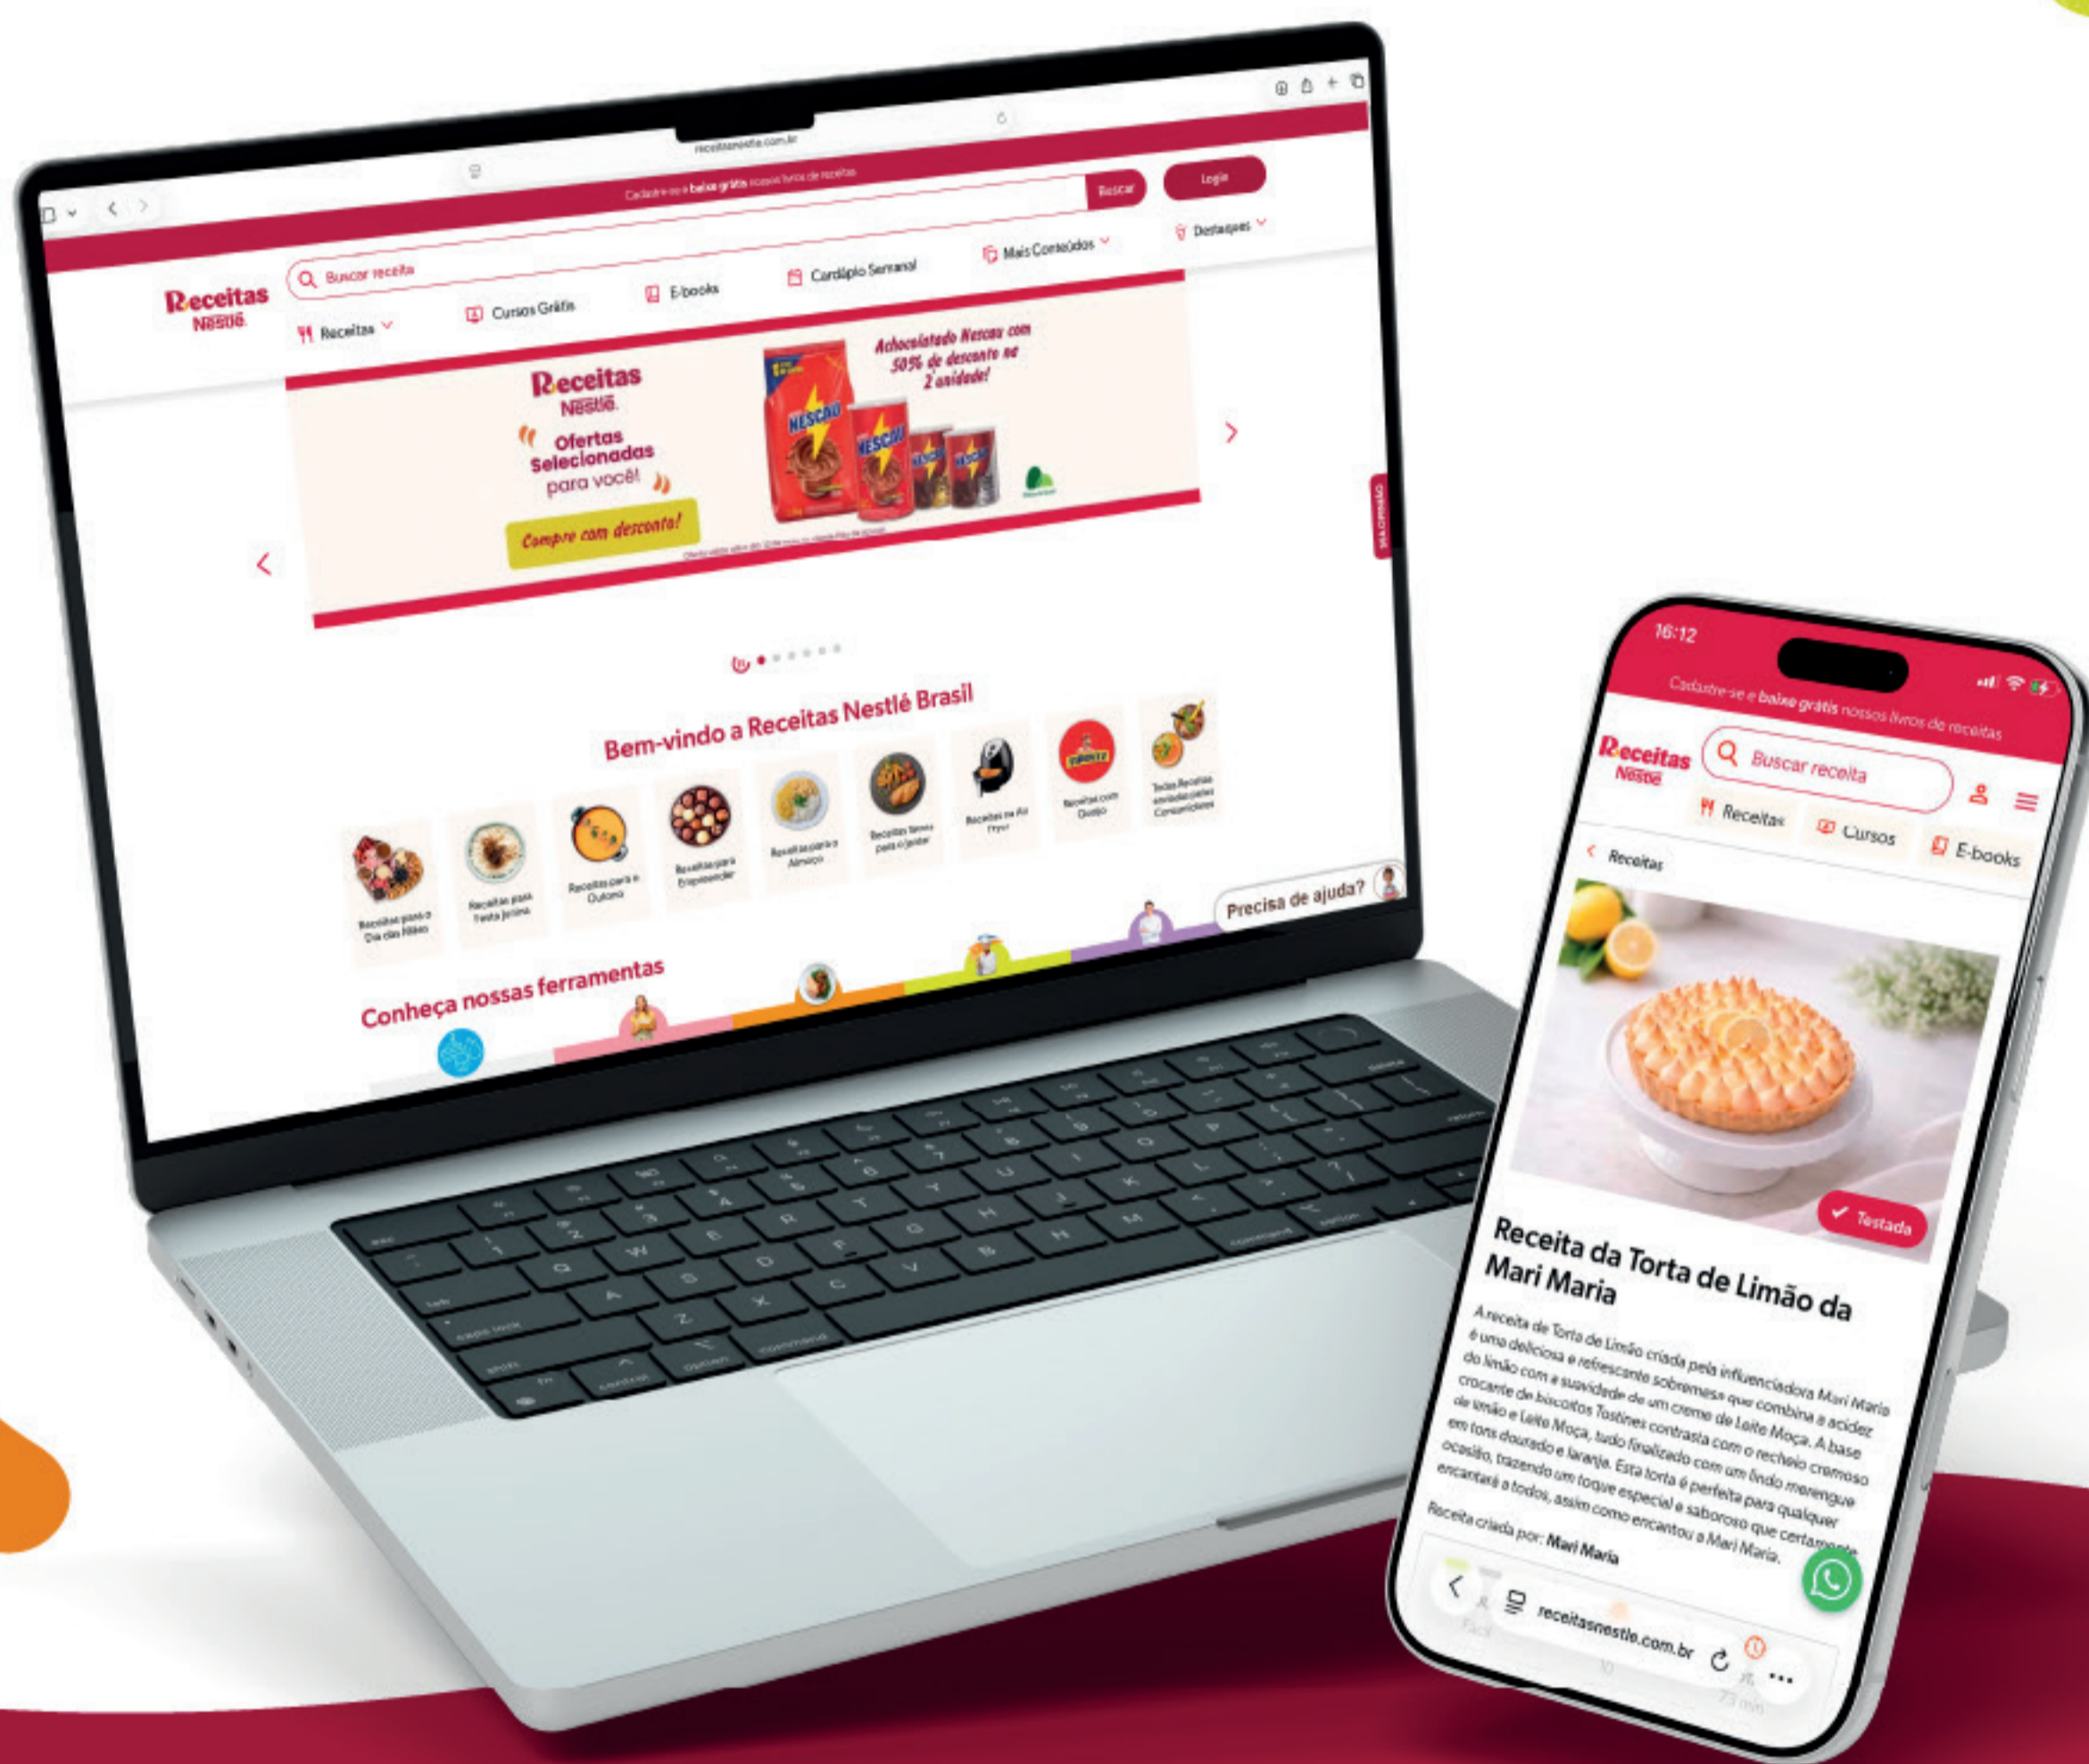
receitasnestle.com.br

Cadastre-se e baixe grátis nossos livros de receitas

Receitas Nestlé

Buscar receita

Buscar

Login

Receitas

Cursos Grátis

E-books

Cardápio Semanal

Mais Conteúdos

Destaques

Receitas Nestlé

Ofertas Selecionadas para você!

Compre com desconto!

Achocolatado Nescau com 50% de desconto na 2 unidade!

NESCAU

Bem-vindo a Receitas Nestlé Brasil

Receitas para o Dia dos Filhos

Receitas para Festa Junina

Receitas para o Outono

Receitas para Empreender

Receitas para o Almoço

Receitas fáceis para o jantar

Receitas na Air Fryer

Receitas com Queijo

Todas Receitas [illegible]

Precisa de ajuda?

Conheça nossas ferramentas

16:12

Cadastre-se e baixe grátis nossos livros de receitas

Receitas Nestlé

Buscar receita

Receitas

Cursos

E-books

Receitas

Testada

Receita da Torta de Limão da Mari Maria

A receita de Torta de Limão criada pela influenciadora Mari Maria é uma deliciosa e refrescante sobremesa que combina a acidez do limão com a suavidade de um creme de Leite Moça. A base crocante de biscoitos Tostines contrasta com o recheio cremoso de limão e Leite Moça, tudo finalizado com um lindo merengue em tons dourado e laranja. Esta torta é perfeita para qualquer ocasião, trazendo um toque especial e saboroso que certamente encantará a todos, assim como encantou a Mari Maria.

Receita criada por: Mari Maria

receitasnestle.com.br